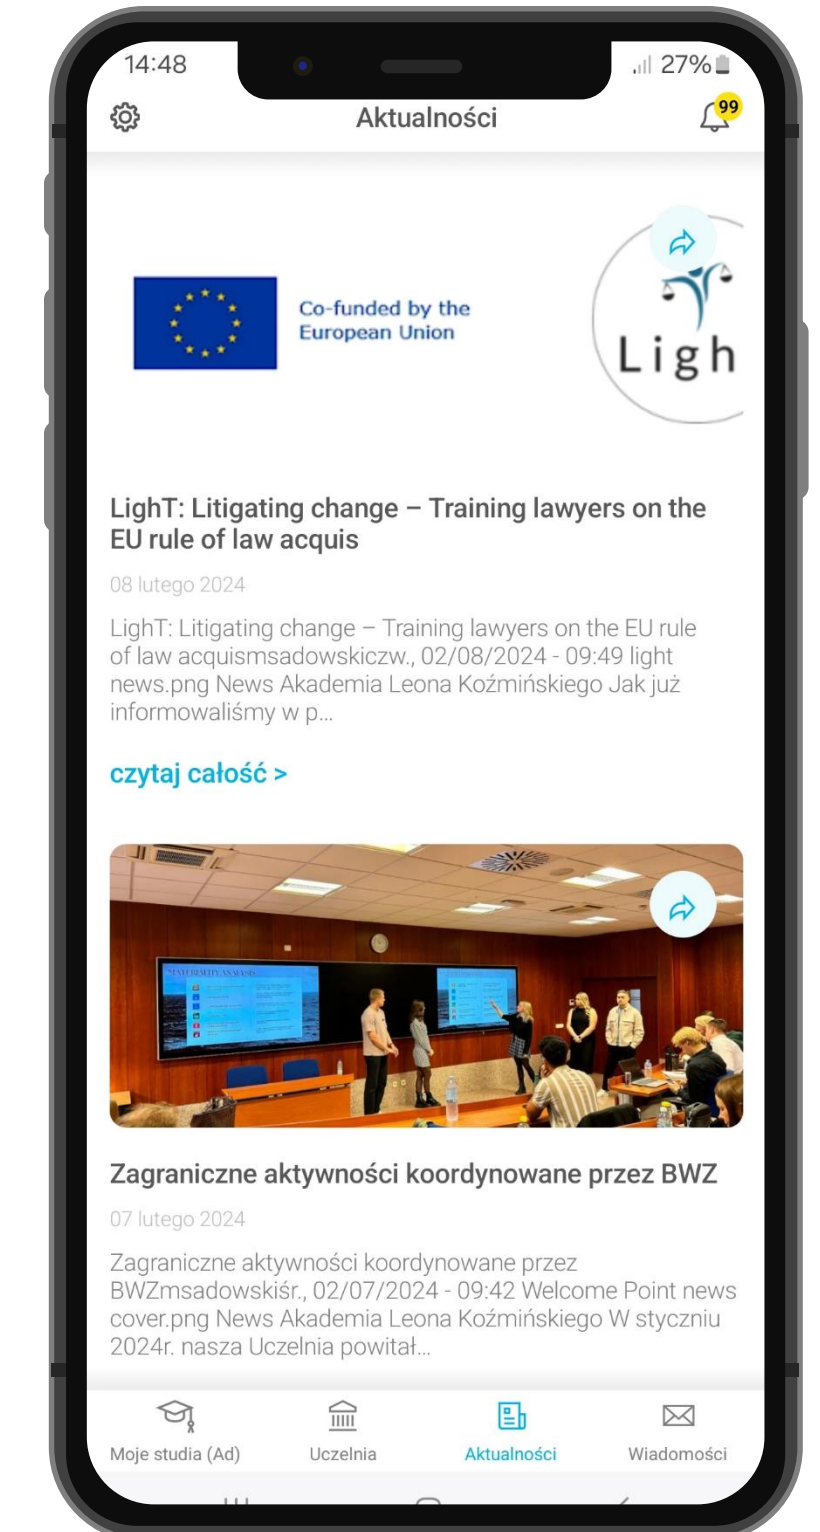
14:48

27%

Aktualności

99

Co-funded by the European Union

Ligh

LighT: Litigating change – Training lawyers on the EU rule of law acquis

08 lutego 2024

LighT: Litigating change – Training lawyers on the EU rule of law acquismsadowskiczw., 02/08/2024 - 09:49 light news.png News Akademia Leona Koźmińskiego Jak już informowaliśmy w p...

czytaj całość >

Zagraniczne aktywności koordynowane przez BWZ

07 lutego 2024

Zagraniczne aktywności koordynowane przez BWZmsadowskiśr., 02/07/2024 - 09:42 Welcome Point news cover.png News Akademia Leona Koźmińskiego W styczniu 2024r. nasza Uczelnia powitał...

Moje studia (Ad)

Uczelnia

Aktualności

Wiadomości